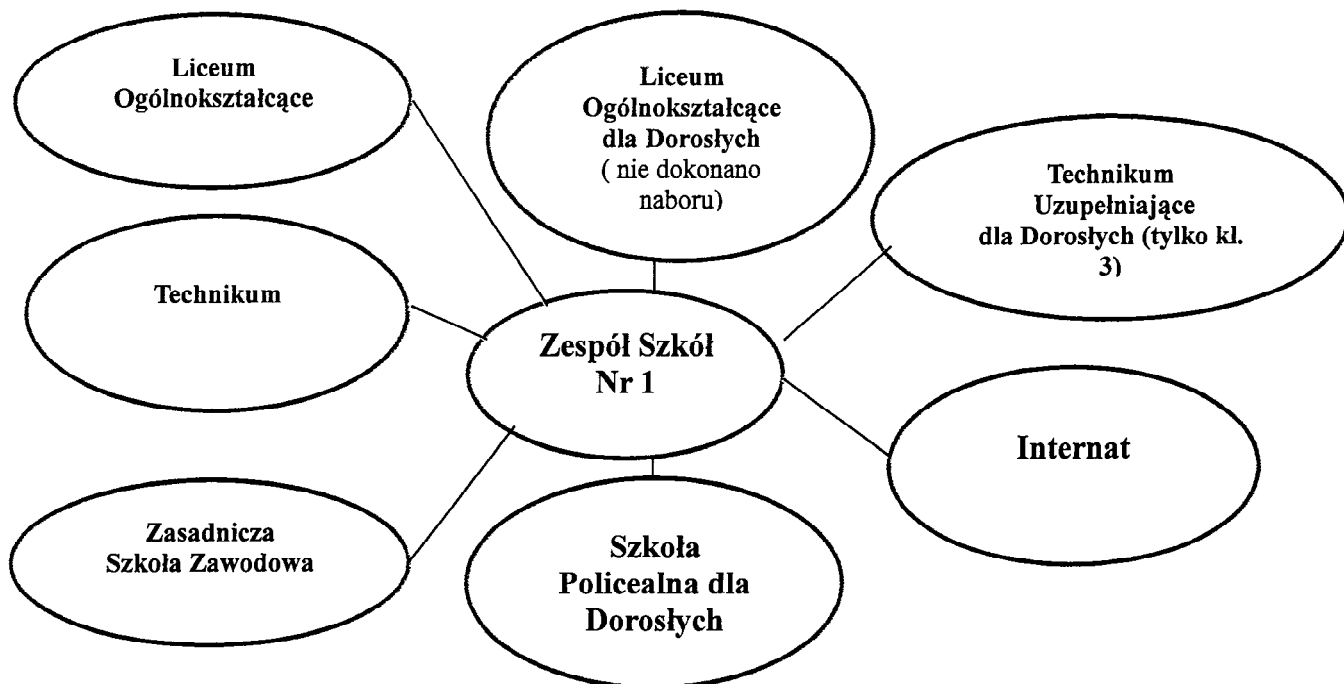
Liceum Ogólnokształcące

Liceum Ogólnokształcące dla Dorosłych ( nie dokonano naboru)

Technikum Uzupełniające dla Dorosłych (tylko kl. 3)

Technikum

Zespół Szkół Nr 1

Internat

Zasadnicza Szkoła Zawodowa

Szkoła Policealna dla Dorosłych